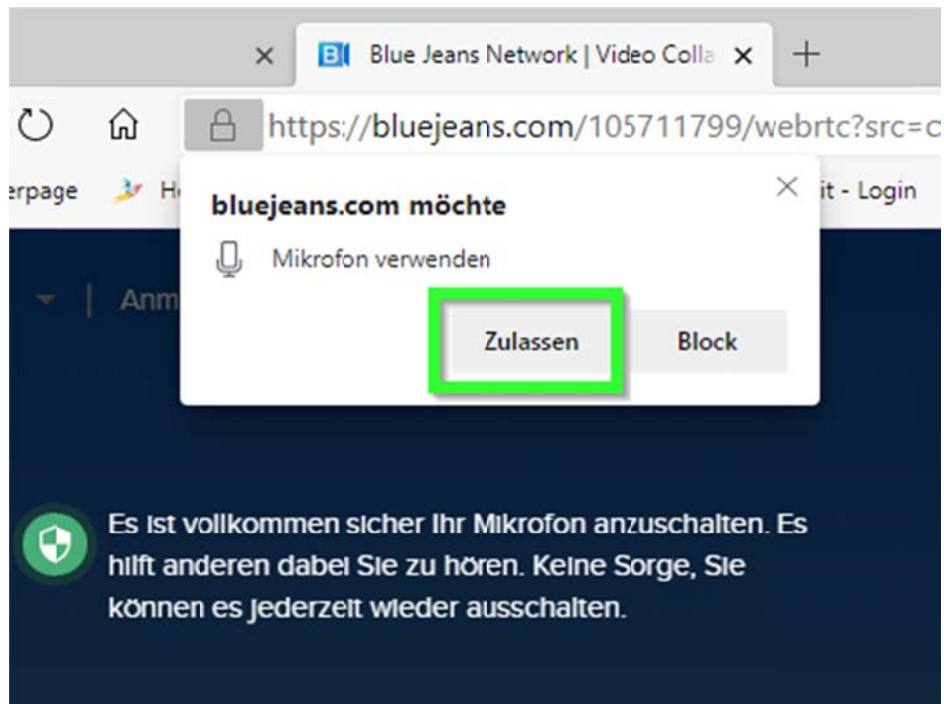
×
Blue Jeans Network | Video Colla ×
+
https://bluejeans.com/105711799/webrtc?src=c
erpage
H
it - Login
bluejeans.com möchte
×
Mikrofon verwenden
Anm
Zulassen
Block

Es ist vollkommen sicher Ihr Mikrofon anzuschalten. Es hilft anderen dabei Sie zu hören. Keine Sorge, Sie können es jederzeit wieder ausschalten.